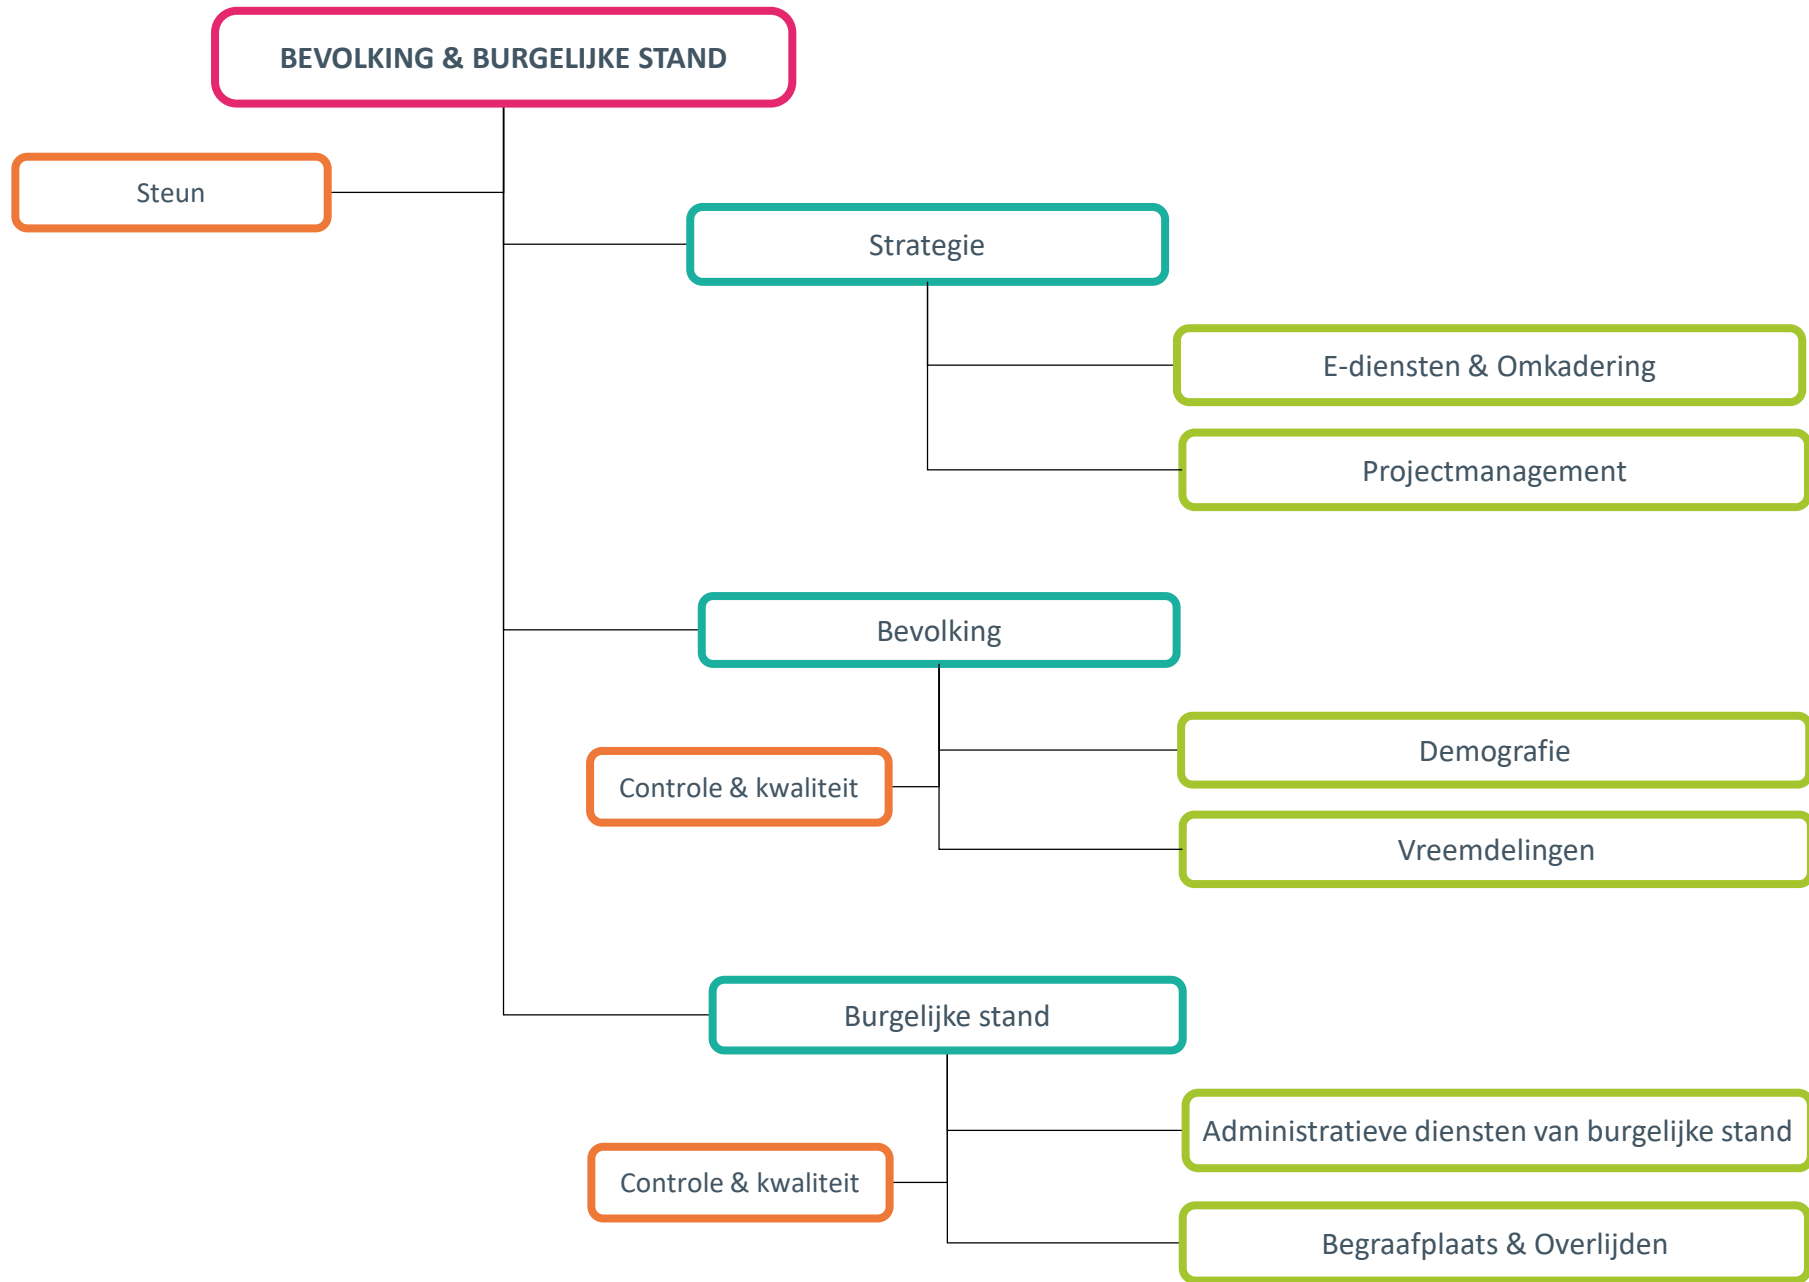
BEVOLKING & BURGELIJKE STAND

Steun

Strategie

E-diensten & Omkadering

Projectmanagement

Bevolking

Controle & kwaliteit

Demografie

Vreemdelingen

Burgelijke stand

Controle & kwaliteit

Administratieve diensten van burgelijke stand

Begraafplaats & Overlijden